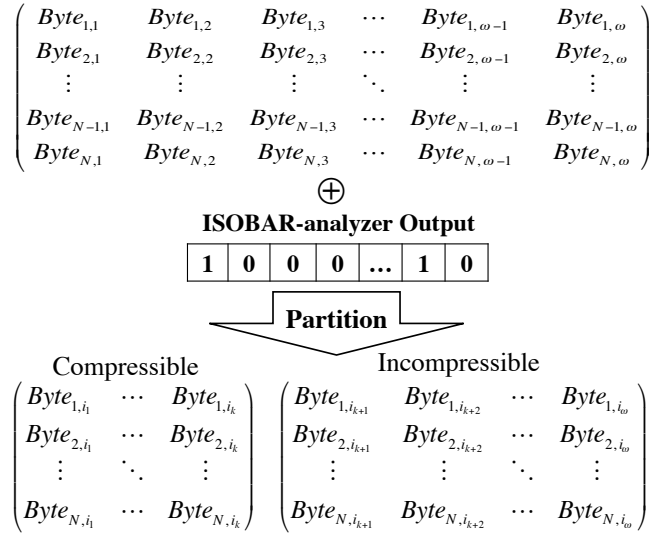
$$\begin{pmatrix} Byte_{1,1} & Byte_{1,2} & Byte_{1,3} & \cdots & Byte_{1,\omega-1} & Byte_{1,\omega} \\ Byte_{2,1} & Byte_{2,2} & Byte_{2,3} & \cdots & Byte_{2,\omega-1} & Byte_{2,\omega} \\ \vdots & \vdots & \vdots & \ddots & \vdots & \vdots \\ Byte_{N-1,1} & Byte_{N-1,2} & Byte_{N-1,3} & \cdots & Byte_{N-1,\omega-1} & Byte_{N-1,\omega} \\ Byte_{N,1} & Byte_{N,2} & Byte_{N,3} & \cdots & Byte_{N,\omega-1} & Byte_{N,\omega} \end{pmatrix}$$

$\oplus$

**ISOBAR-analyzer Output**

| 1 | 0 | 0 | 0 | ... | 1 | 0 |
|---|---|---|---|---|---|---|

**Partition**

Compressible

$$\begin{pmatrix} Byte_{1,i_1} & \cdots & Byte_{1,i_k} \\ Byte_{2,i_1} & \cdots & Byte_{2,i_k} \\ \vdots & \ddots & \vdots \\ Byte_{N,i_1} & \cdots & Byte_{N,i_k} \end{pmatrix}$$

Incompressible

$$\begin{pmatrix} Byte_{1,i_{k+1}} & Byte_{1,i_{k+2}} & \cdots & Byte_{1,i_\omega} \\ Byte_{2,i_{k+1}} & Byte_{2,i_{k+2}} & \cdots & Byte_{2,i_\omega} \\ \vdots & \vdots & \ddots & \vdots \\ Byte_{N,i_{k+1}} & Byte_{N,i_{k+2}} & \cdots & Byte_{N,i_\omega} \end{pmatrix}$$